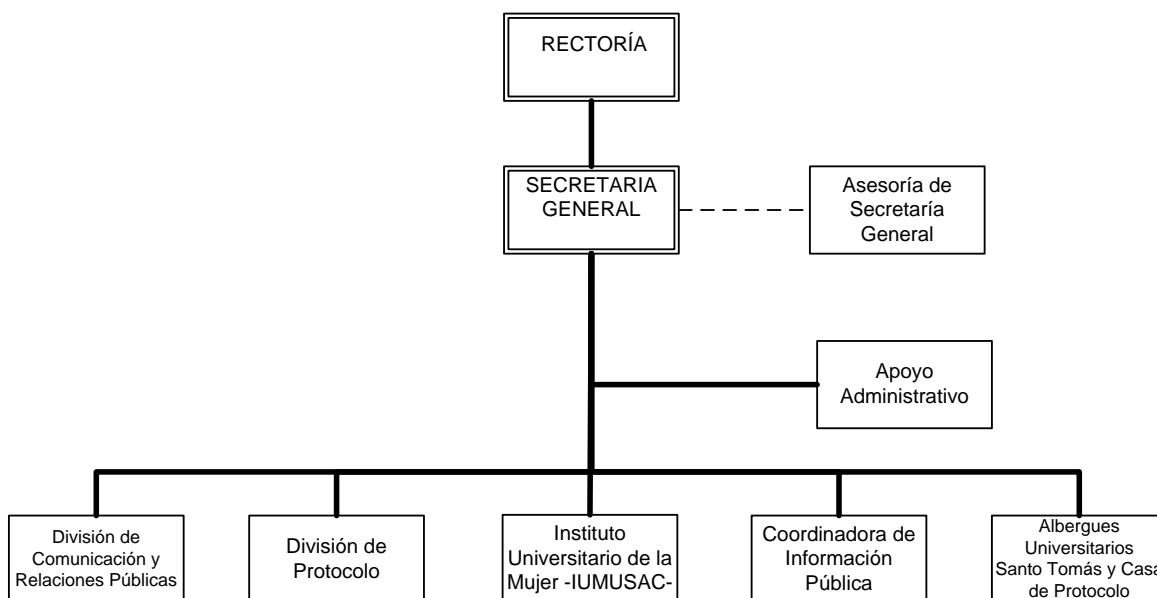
RECTORÍA

SECRETARIA GENERAL

Asesoría de Secretaría General

Apoyo Administrativo

División de Comunicación y Relaciones Públicas

División de Protocolo

Instituto Universitario de la Mujer -IUMUSAC-

Coordinadora de Información Pública

Albergues Universitarios Santo Tomás y Casa de Protocolo